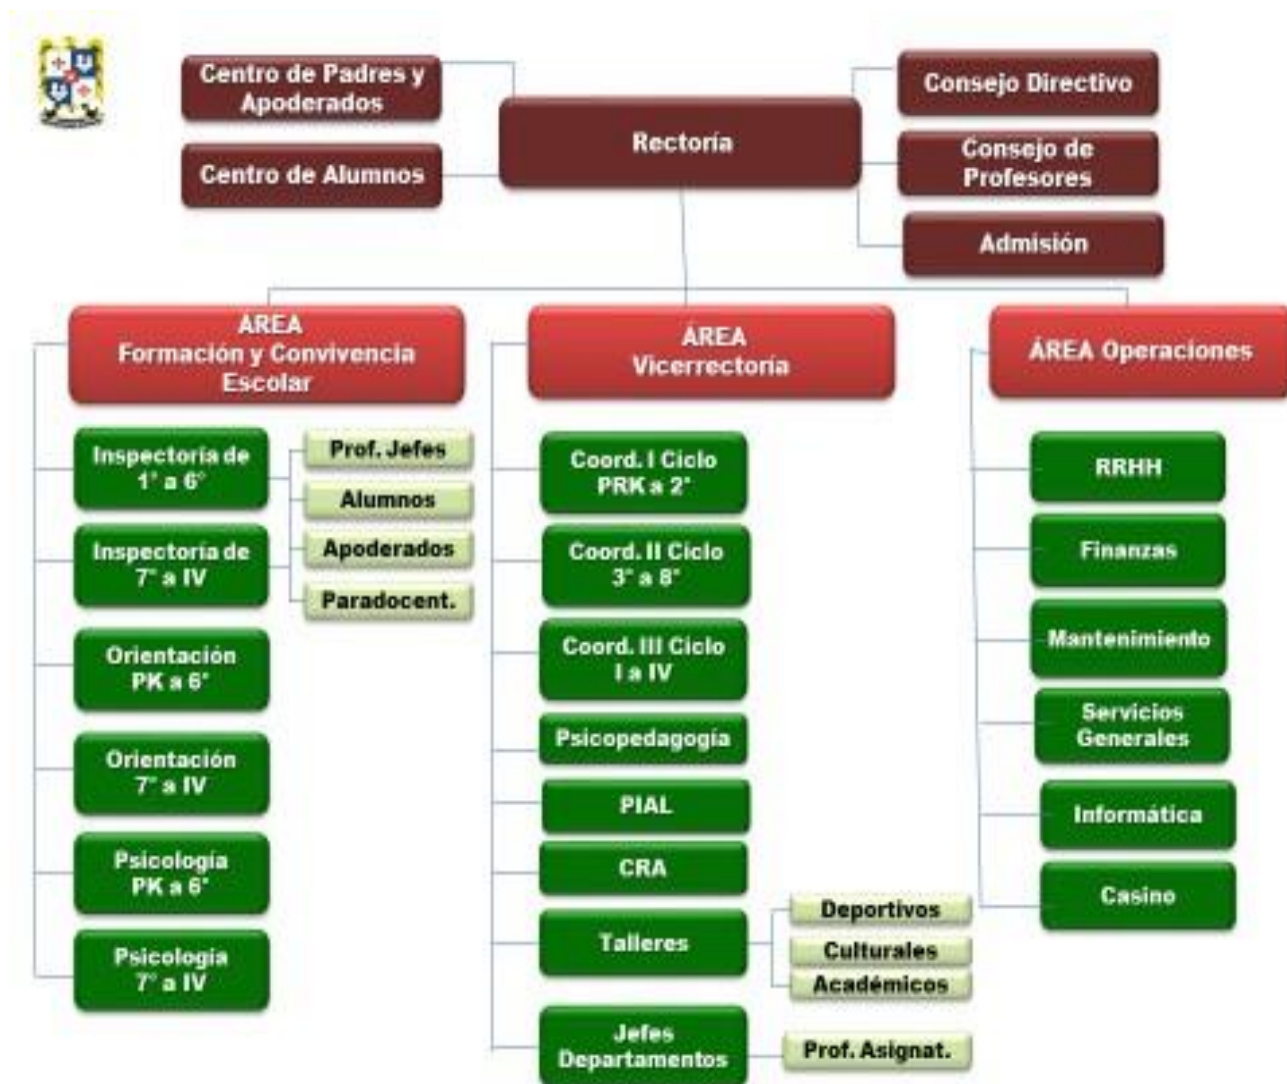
Centro de Padres y Apoderados

Centro de Alumnos

Rectoría

Consejo Directivo

Consejo de Profesores

Admisión

ÁREA Formación y Convivencia Escolar

Inspectoría de 1° a 6°

Inspectoría de 7° a IV

Prof. Jefes

Alumnos

Apoderados

Paradocent.

Orientación PK a 6°

Orientación 7° a IV

Psicología PK a 6°

Psicología 7° a IV

ÁREA Vicerrectoría

Coord. I Ciclo PRK a 2°

Coord. II Ciclo 3° a 8°

Coord. III Ciclo I a IV

Psicopedagogía

PIAL

CRA

Talleres

Deportivos

Culturales

Académicos

Jefes Departamentos

Prof. Asignat.

ÁREA Operaciones

RRHH

Finanzas

Mantenimiento

Servicios Generales

Informática

Casino